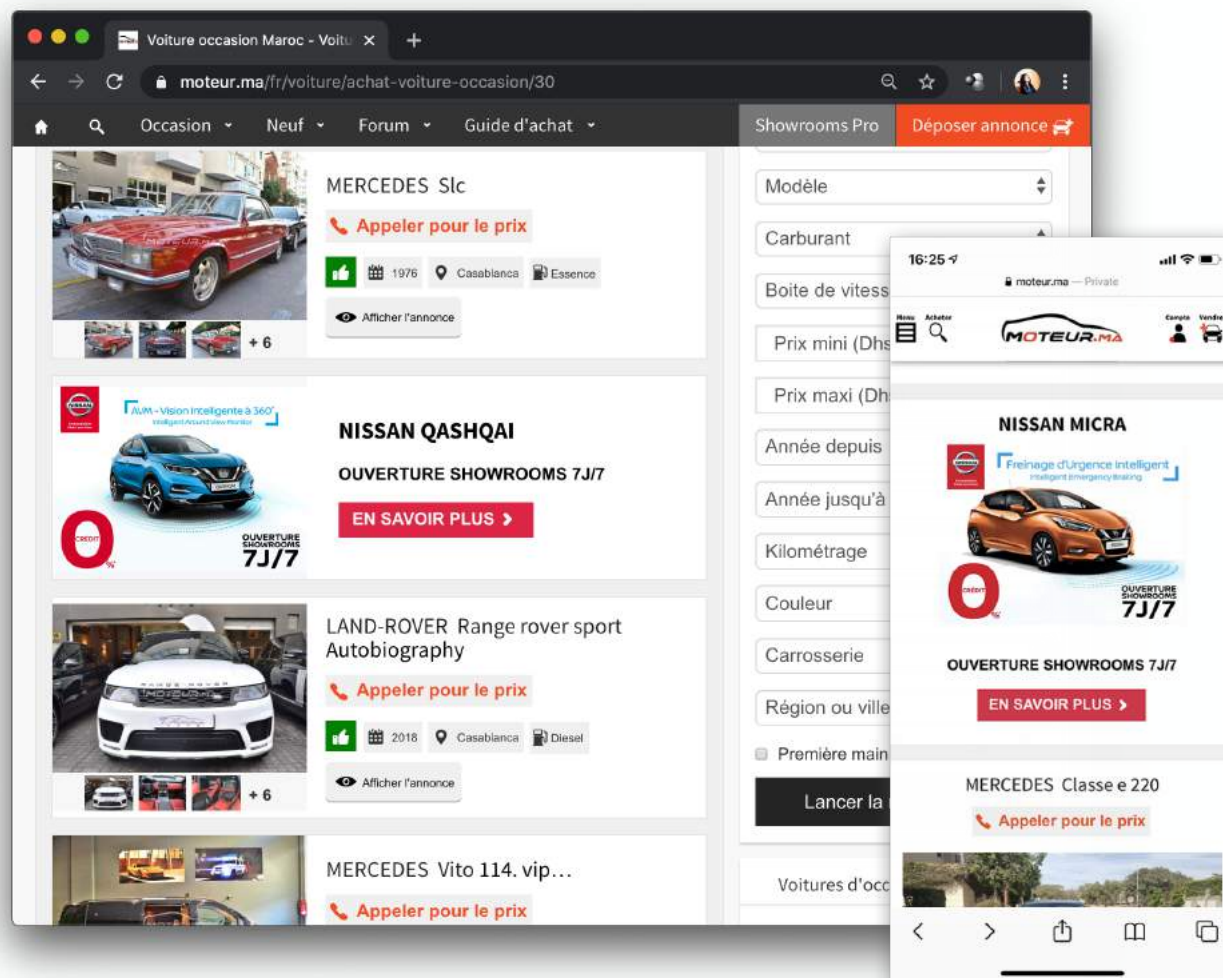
Voiture occasion Maroc - Voitu ×
+
moteur.ma/fr/voiture/achat-voiture-occasion/30

Occasion Neuf Forum Guide d'achat Showrooms Pro Déposer annonce

MERCEDES Slc
Appeler pour le prix
1976 Casablanca Essence
Afficher l'annonce
+ 6

AVM - Vision intelligente à 360°
Intelligent Around View Monitor
NISSAN QASHQAI
OUVERTURE SHOWROOMS 7J/7
EN SAVOIR PLUS ›
0 CRÉDIT %
OUVERTURE SHOWROOMS 7J/7

LAND-ROVER Range rover sport Autobiography
Appeler pour le prix
2018 Casablanca Diesel
Afficher l'annonce
+ 6

MERCEDES Vito 114. vip…
Appeler pour le prix

Modèle
Carburant
Boite de vitess
Prix mini (Dhs
Prix maxi (Dh
Année depuis
Année jusqu'à
Kilométrage
Couleur
Carrosserie
Région ou ville
Première main
Lancer la
Voitures d'occ

16:25
moteur.ma — Private
Menu Acheter
MOTEUR.MA
Compte Vendre
NISSAN MICRA
Freinage d'Urgence Intelligent
Intelligent Emergency Braking
0 CRÉDIT %
OUVERTURE SHOWROOMS 7J/7
OUVERTURE SHOWROOMS 7J/7
EN SAVOIR PLUS ›
MERCEDES Classe e 220
Appeler pour le prix